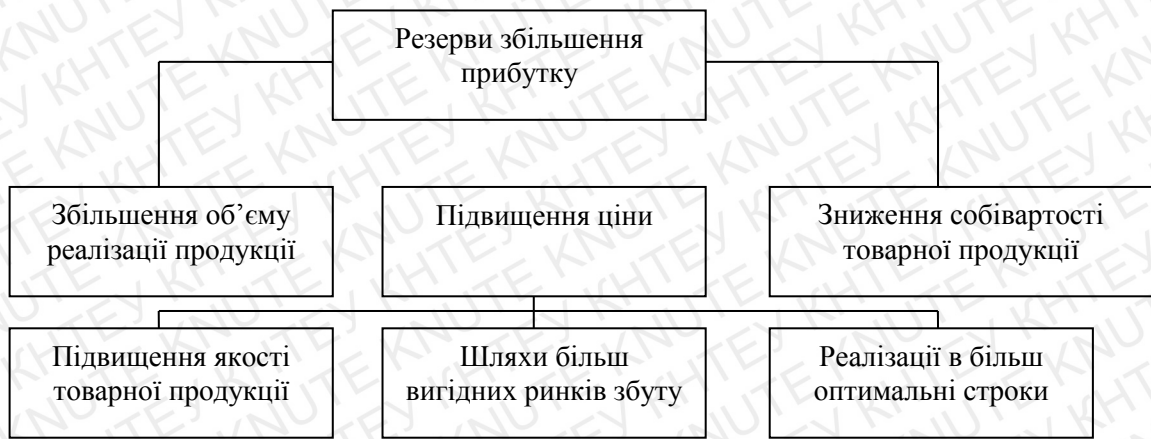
Резерви збільшення прибутку

Збільшення об’єму реалізації продукції

Підвищення ціни

Зниження собівартості товарної продукції

Підвищення якості товарної продукції

Шляхи більш вигідних ринків збуту

Реалізації в більш оптимальні строки

KNUTE KHTEY KNUTE KHTEY KNUTE KHTEY